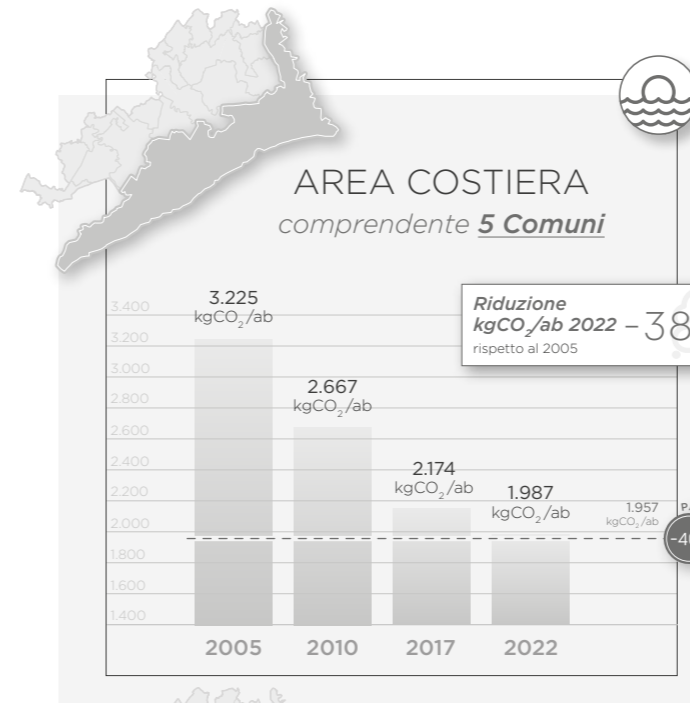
AREA COSTIERA

*comprendente* ***5 Comuni***

**Riduzione kgCO$_2$/ab 2022** – 38

rispetto al 2005

3.400
3.200
3.000
2.800
2.600
2.400
2.200
2.000
1.800
1.600
1.400

3.225 kgCO$_2$/ab

2.667 kgCO$_2$/ab

2.174 kgCO$_2$/ab

1.987 kgCO$_2$/ab

1.957 kgCO$_2$/ab

P

-4

2005 2010 2017 2022